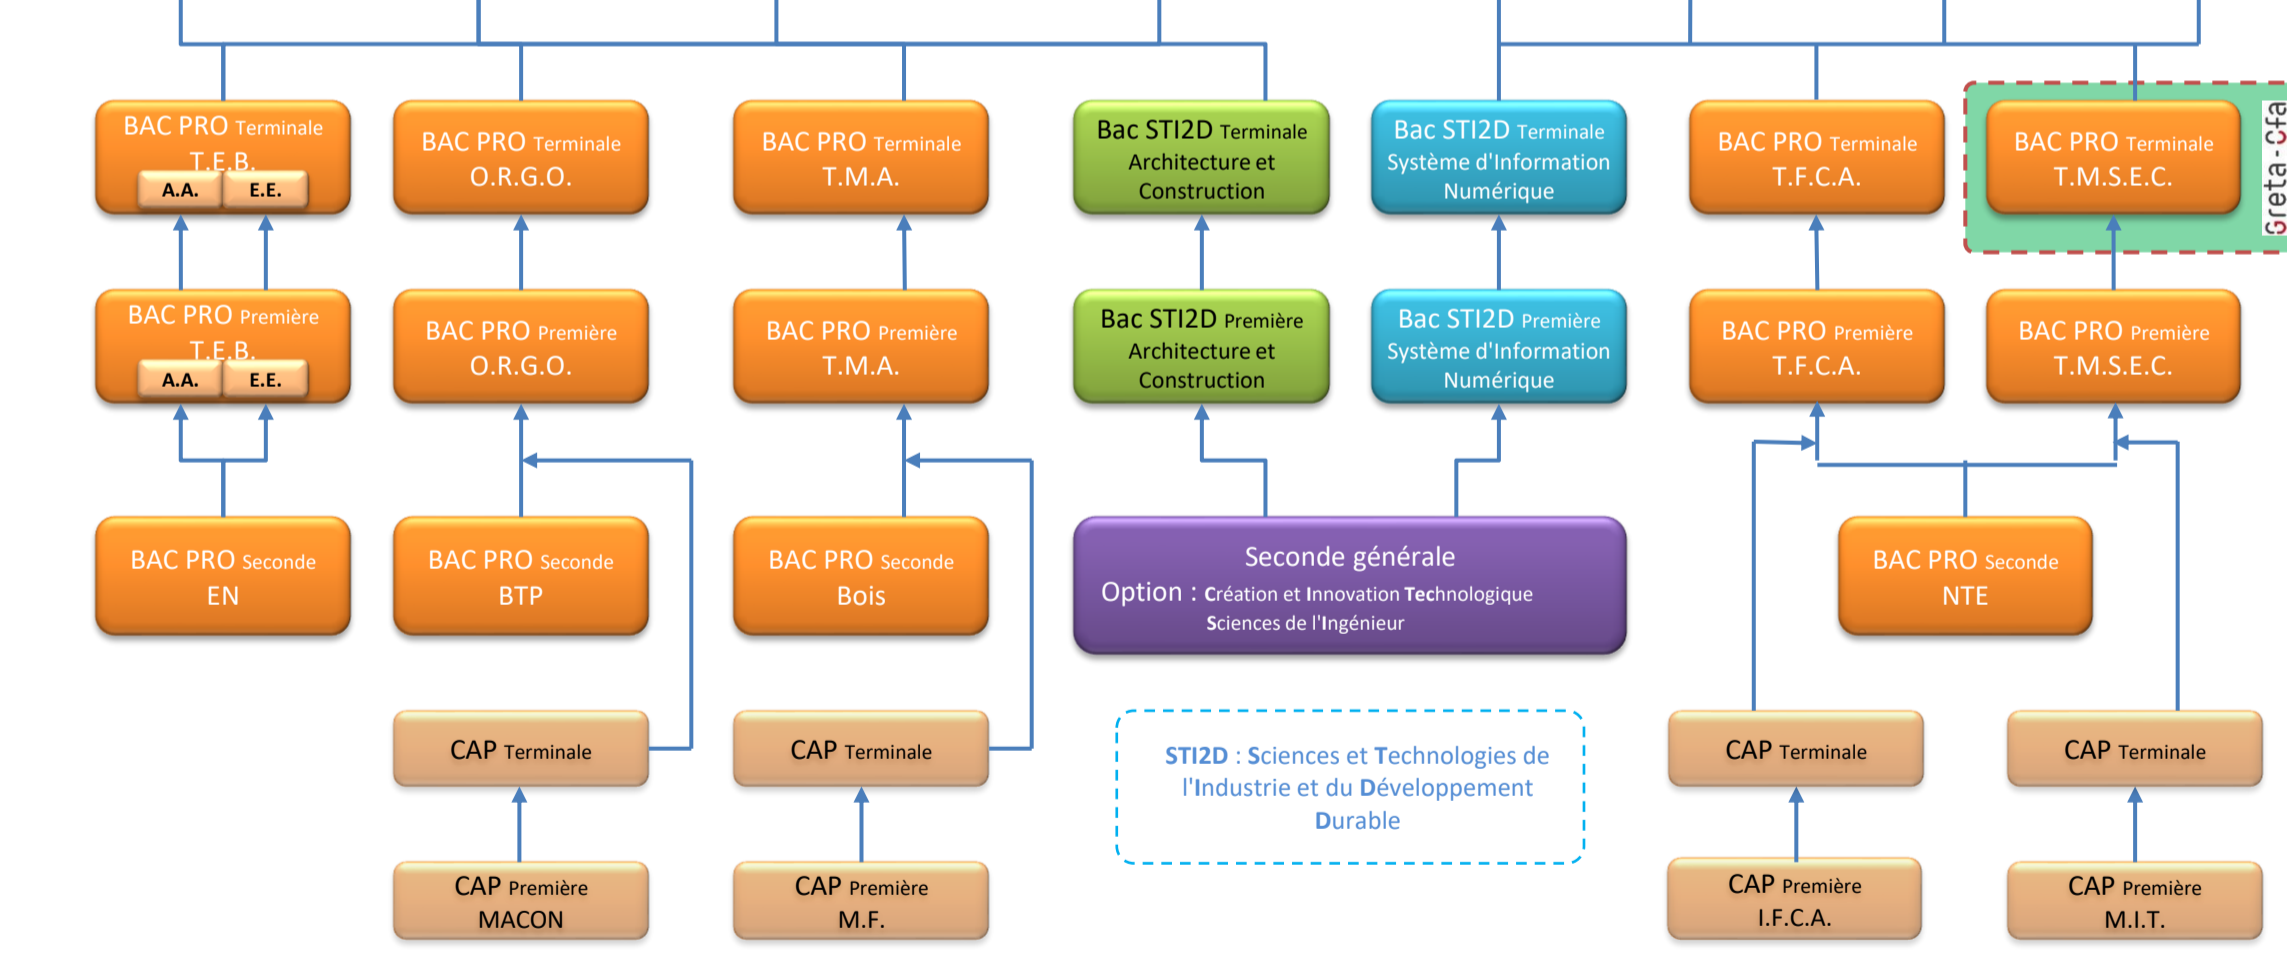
BAC PRO Terminale T.E.B.
A.A. E.E.

BAC PRO Terminale O.R.G.O.

BAC PRO Terminale T.M.A.

Bac STI2D Terminale Architecture et Construction

Bac STI2D Terminale Système d'Information Numérique

BAC PRO Terminale T.F.C.A.

BAC PRO Terminale T.M.S.E.C.

Greta-Cfa

BAC PRO Première T.E.B.
A.A. E.E.

BAC PRO Première O.R.G.O.

BAC PRO Première T.M.A.

Bac STI2D Première Architecture et Construction

Bac STI2D Première Système d'Information Numérique

BAC PRO Première T.F.C.A.

BAC PRO Première T.M.S.E.C.

BAC PRO Seconde EN

BAC PRO Seconde BTP

BAC PRO Seconde Bois

Seconde générale
Option : Création et Innovation Technologique
Sciences de l'Ingénieur

BAC PRO Seconde NTE

CAP Terminale

CAP Terminale

STI2D : Sciences et Technologies de l'Industrie et du Développement Durable

CAP Terminale

CAP Terminale

CAP Première MACON

CAP Première M.F.

CAP Première I.F.C.A.

CAP Première M.I.T.